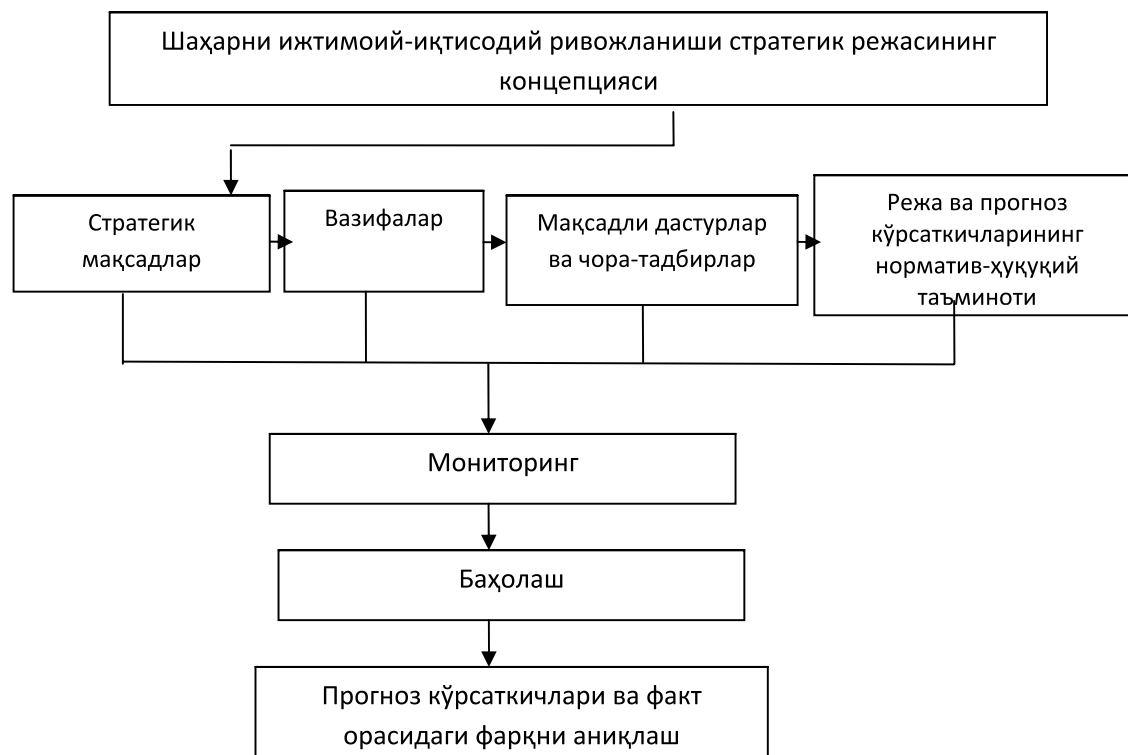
Шаҳарни ижтимоий-иқтисодий ривожланиши стратегик режасининг концепцияси

Стратегик мақсадлар

Вазифалар

Мақсадли дастурлар ва чора-тадбирлар

Режа ва прогноз кўрсаткичларининг норматив-ҳуқуқий таъминоти

Мониторинг

Баҳолаш

Прогноз кўрсаткичлари ва факт орасидаги фарқни аниқлаш